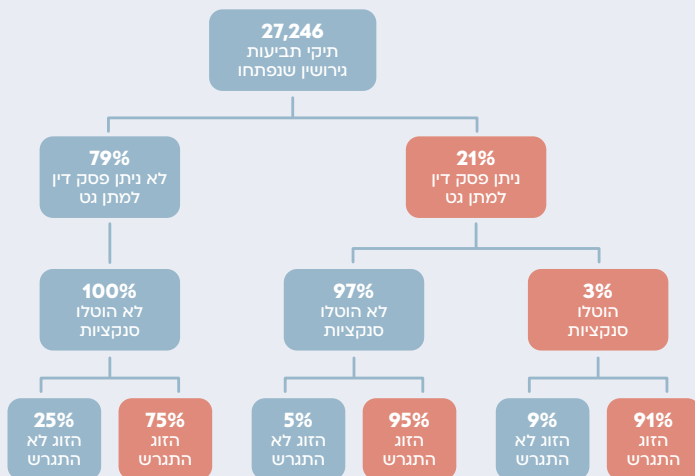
27,246
תיקי תביעות
גירושין שנפתחו

21%
ניתן פסק דין
למתן גט

79%
לא ניתן פסק דין
למתן גט

3%
הוטלו
סנקציות

97%
לא הוטלו
סנקציות

100%
לא הוטלו
סנקציות

91%
הזוג
התגרש

9%
הזוג לא
התגרש

95%
הזוג
התגרש

5%
הזוג לא
התגרש

75%
הזוג
התגרש

25%
הזוג לא
התגרש